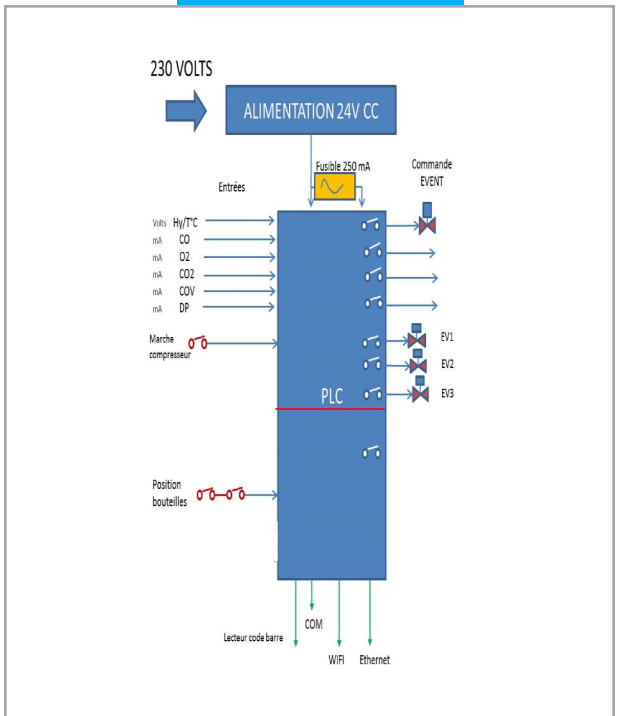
230 VOLTS

ALIMENTATION 24V CC

Fusible 250 mA

Commande EVENT

Entrées

Volts Hy/T°C
mA CO
mA O2
mA CO2
mA COV
mA DP

Marche compresseur

EV1
EV2
EV3

PLC

Position bouteilles

COM

Lecteur code barre

WIFI

Ethernet